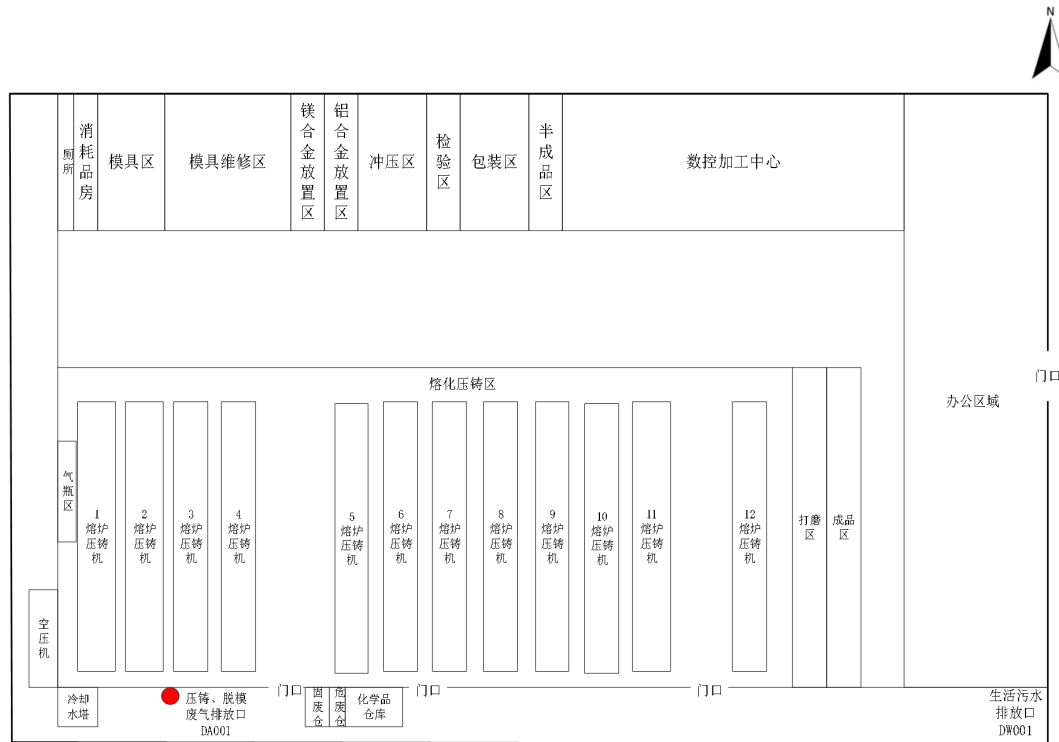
N

厕所

消耗品房

模具区

模具维修区

镁合金放置区

铝合金放置区

冲压区

检验区

包装区

半成品区

数控加工中心

熔化压铸区

门口

办公区域

气瓶区

1 熔炉压铸机

2 熔炉压铸机

3 熔炉压铸机

4 熔炉压铸机

5 熔炉压铸机

6 熔炉压铸机

7 熔炉压铸机

8 熔炉压铸机

9 熔炉压铸机

10 熔炉压铸机

11 熔炉压铸机

12 熔炉压铸机

打磨区

成品区

空压机

冷却水塔

压铸、脱模废气排放口 DA001

门口

固废仓

危废仓

化学品仓库

门口

门口

生活污水排放口 DW001